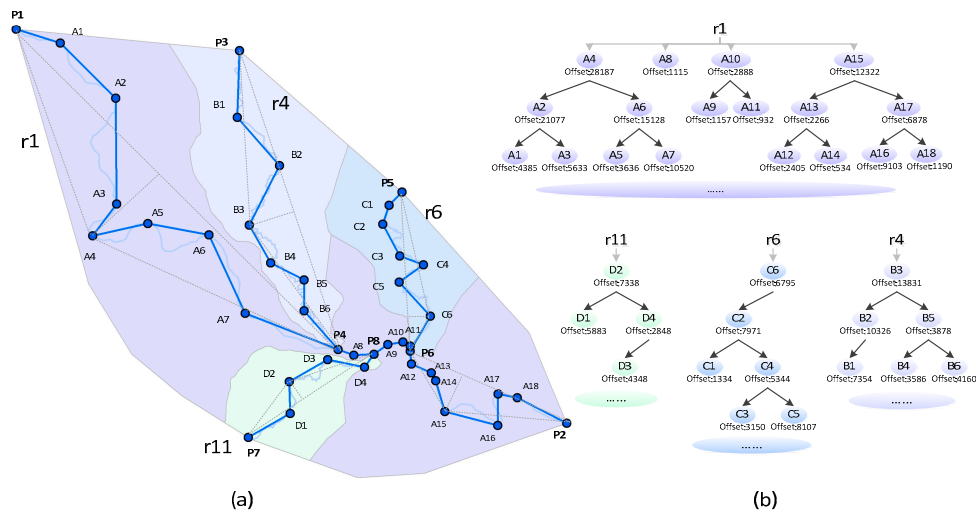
P1
A1
A2
A3
A4
A5
A6
A7
r1
P3
B1
r4
B2
B3
B4
B5
B6
P5
C1
C2
r6
C3
C4
C5
C6
P4
A8
P8
A9
A10
A11
P6
A12
A13
A14
A15
A16
A17
A18
P2
D1
D2
D3
D4
P7
r11
(a)

r1
A4 Offset:28187
A8 Offset:1115
A10 Offset:2888
A15 Offset:12322
A2 Offset:21077
A6 Offset:15128
A9 Offset:1157
A11 Offset:932
A13 Offset:2266
A17 Offset:6878
A1 Offset:4385
A3 Offset:5633
A5 Offset:3636
A7 Offset:10520
A12 Offset:2405
A14 Offset:534
A16 Offset:9103
A18 Offset:1190
......

r11
D2 Offset:7338
D1 Offset:5883
D4 Offset:2848
D3 Offset:4348
......

r6
C6 Offset:6795
C2 Offset:7971
C1 Offset:1334
C4 Offset:5344
C3 Offset:3150
C5 Offset:8107
......

r4
B3 Offset:13831
B2 Offset:10326
B5 Offset:3878
B1 Offset:7354
B4 Offset:3586
B6 Offset:4160
......
(b)